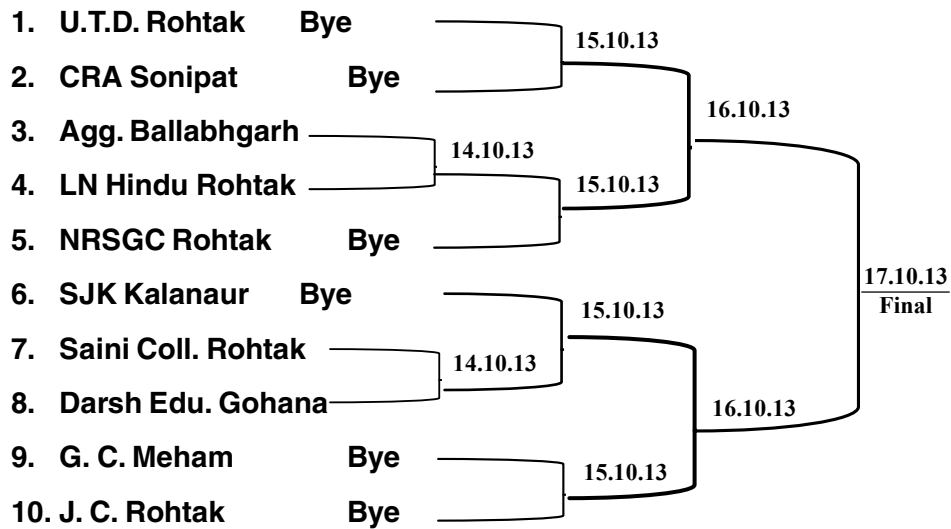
1. U.T.D. Rohtak Bye
2. CRA Sonipat Bye
3. Agg. Ballabhgarh
4. LN Hindu Rohtak
5. NRSGC Rohtak Bye
6. SJK Kalanaur Bye
7. Saini Coll. Rohtak
8. Darsh Edu. Gohana
9. G. C. Meham Bye
10. J. C. Rohtak Bye

15.10.13
16.10.13
14.10.13
15.10.13
15.10.13
14.10.13
16.10.13
15.10.13

17.10.13
Final